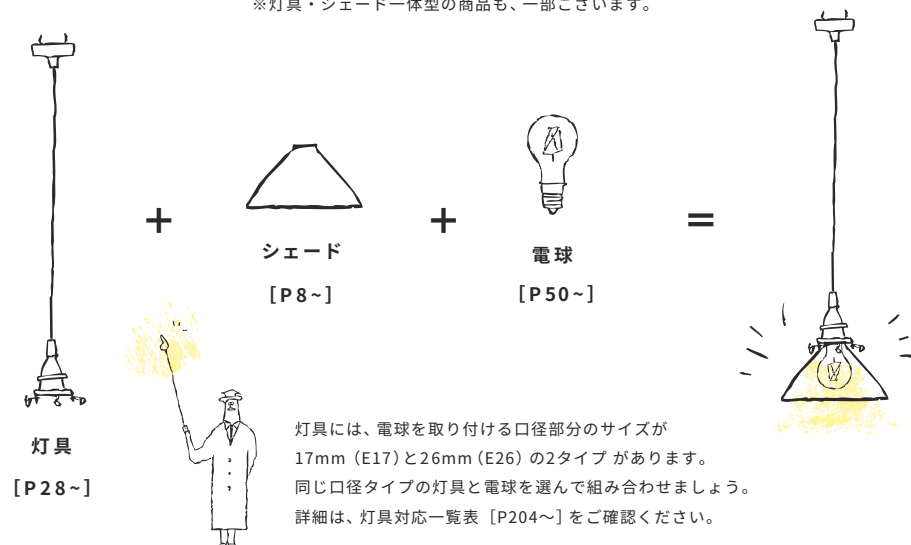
※灯具・シェード一体型の商品も、一部ございます。

灯具

［P28~］

+

シェード

［P8~］

+

電球

［P50~］

=

灯具には、電球を取り付ける口径部分のサイズが 17mm（E17）と26mm（E26）の2タイプ があります。 同じ口径タイプの灯具と電球を選んで組み合わせましょう。 詳細は、灯具対応一覧表［P204〜］をご確認ください。